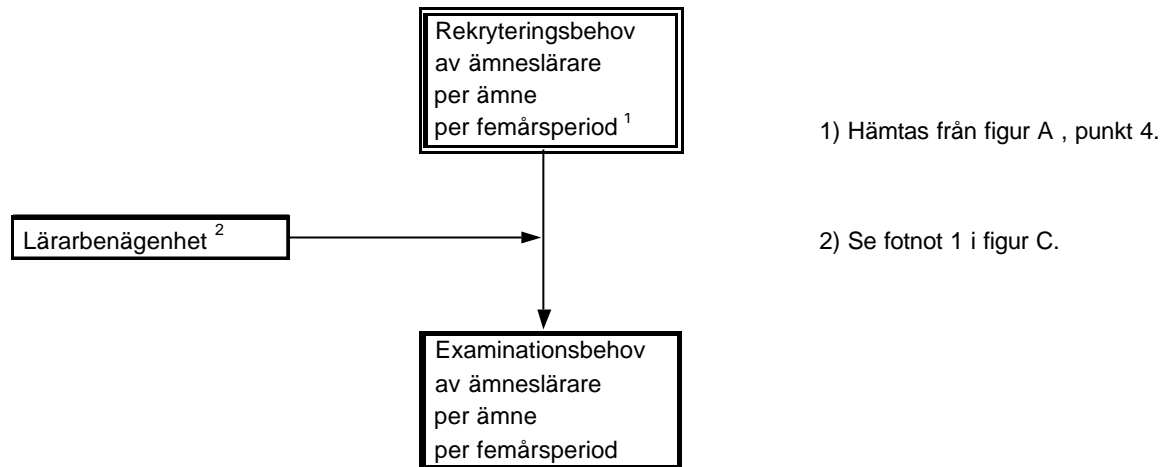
Rekryteringsbehov av ämneslärare per ämne per femårsperiod $^1$

1) Hämtas från figur A , punkt 4.

Lärarbenägenhet $^2$

2) Se fotnot 1 i figur C.

Examinationsbehov av ämneslärare per ämne per femårsperiod